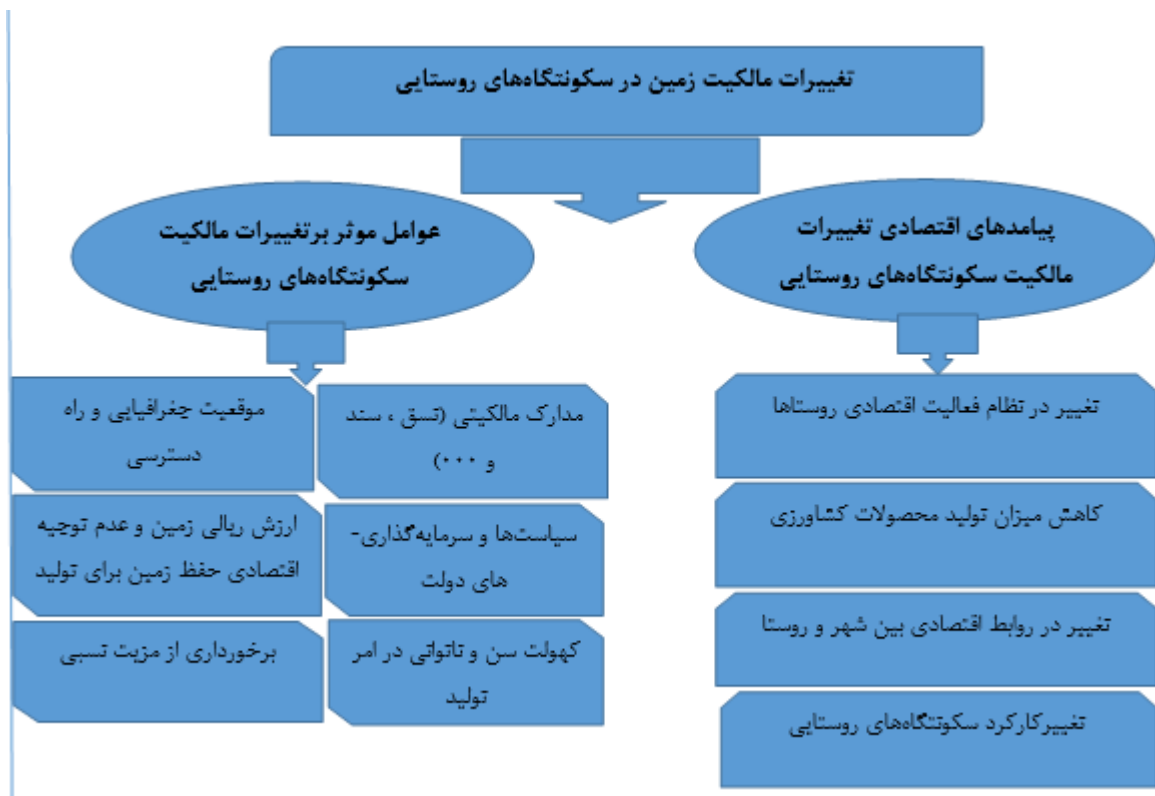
تغییرات مالکیت زمین در سکونتگاه‌های روستایی

پیامدهای اقتصادی تغییرات مالکیت سکونتگاه‌های روستایی

تغییر در نظام فعالیت اقتصادی روستاها

کاهش میزان تولید محصولات کشاورزی

تغییر در روابط اقتصادی بین شهر و روستا

تغییرکارکرد سکونتگاه‌های روستایی

عوامل موثر برتغییرات مالکیت سکونتگاه‌های روستایی

مدارک مالکیتی (نسق ، سند و ...)

سیاست‌ها و سرمایه‌گذاری-های دولت

کهولت سن و ناتوانی در امر تولید

موقعیت جغرافیایی و راه دسترسی

ارزش ریالی زمین و عدم توجیه اقتصادی حفظ زمین برای تولید

برخورداری از مزیت نسبی